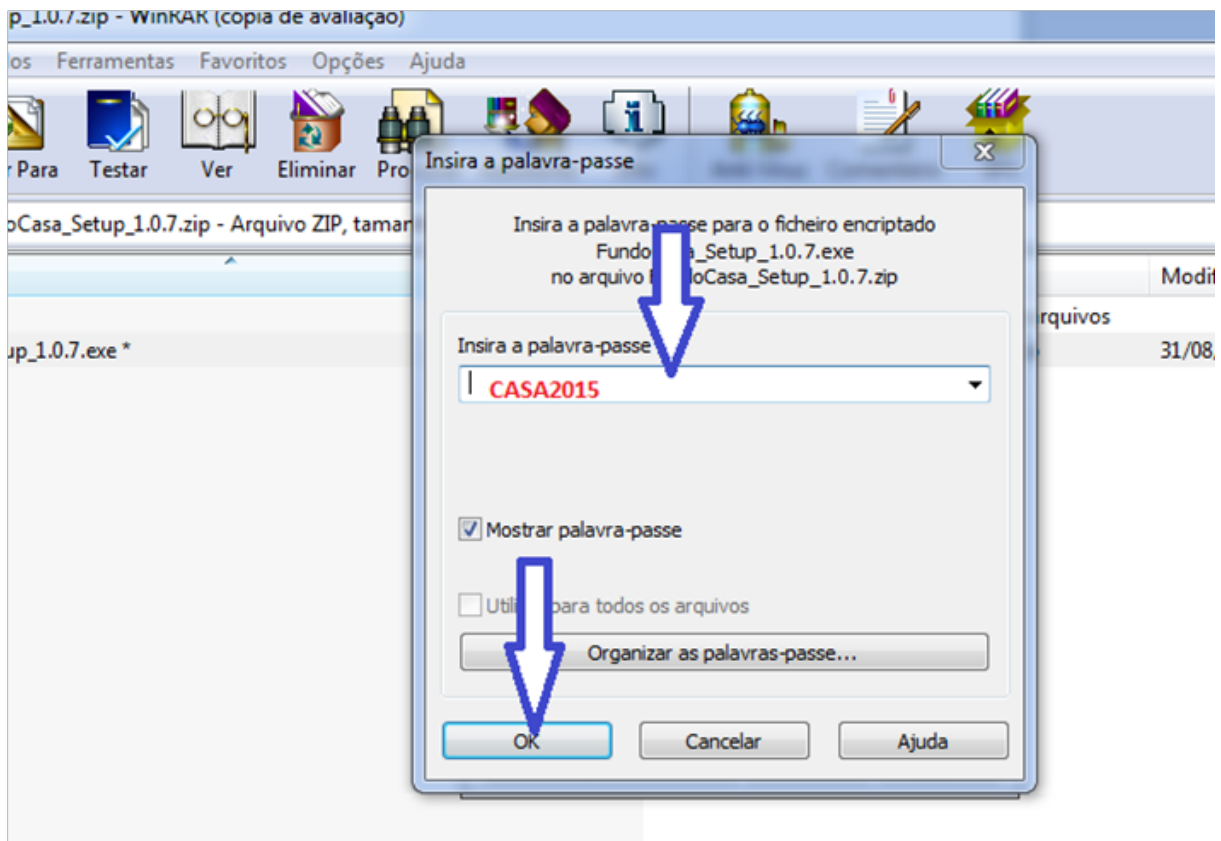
p_1.0.7.zip - WinRAR (cópia de avaliação)

os Ferramentas Favoritos Opções Ajuda

r Para Testar Ver Eliminar Pro

oCasa_Setup_1.0.7.zip - Arquivo ZIP, taman

Modif

rquivos

up_1.0.7.exe *

31/08

Insira a palavra-passe

Insira a palavra-passe para o ficheiro encriptado
Fundo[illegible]a_Setup_1.0.7.exe
no arquivo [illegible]oCasa_Setup_1.0.7.zip

Insira a palavra-passe

CASA2015

Mostrar palavra-passe

Utili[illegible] para todos os arquivos

Organizar as palavras-passe...

OK

Cancelar

Ajuda